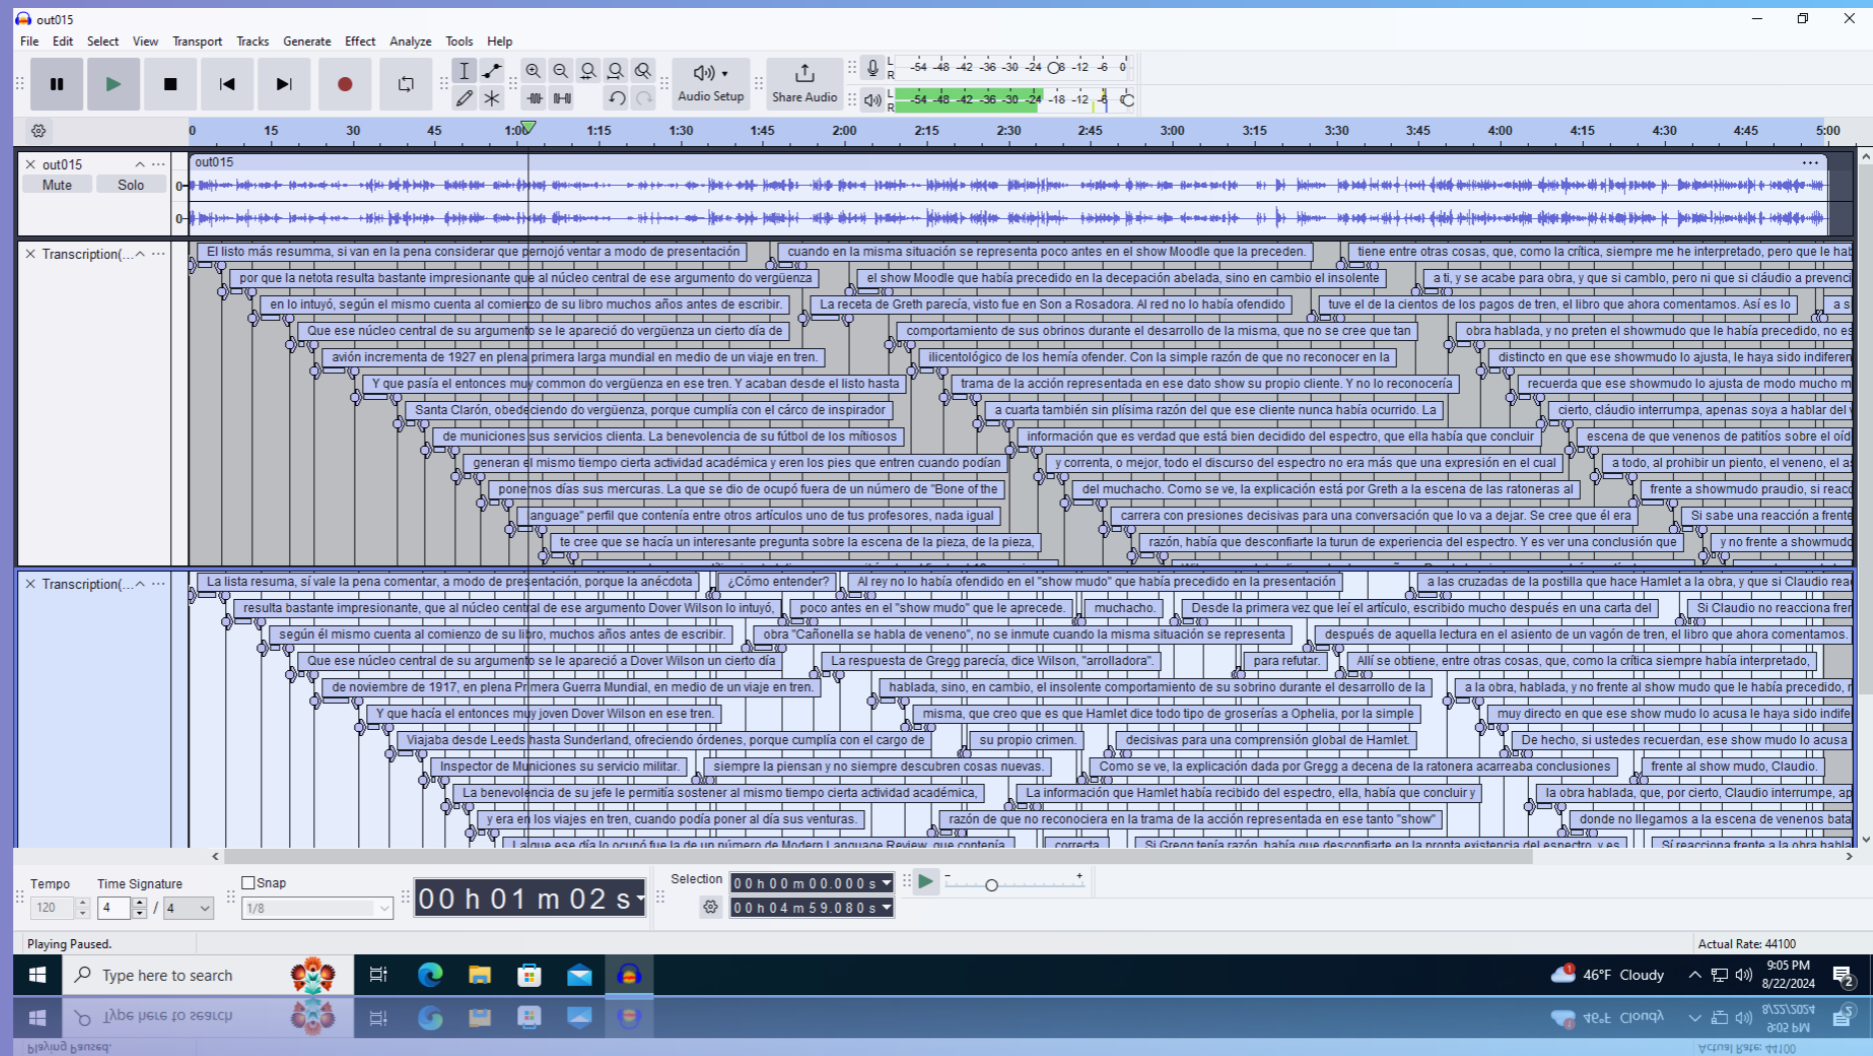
out015

File Edit Select View Transport Tracks Generate Effect Analyze Tools Help

Audio Setup Share Audio

-54 -48 -42 -36 -30 -24 -18 -12 -6 0
-54 -48 -42 -36 -30 -24 -18 -12

0 15 30 45 1:00 1:15 1:30 1:45 2:00 2:15 2:30 2:45 3:00 3:15 3:30 3:45 4:00 4:15 4:30 4:45 5:00

out015
Mute Solo
out015

Transcription(...

El listo más resumma, si van en la pena considerar que pernojó ventar a modo de presentación
cuando en la misma situación se representa poco antes en el show Moodle que la preceden.
tiene entre otras cosas, que, como la crítica, siempre me he interpretado, pero que le ha
por que la netota resulta bastante impresionante que al núcleo central de ese argumento do vergüenza
el show Moodle que había precedido en la decepación abelada, sino en cambio el insolente
a ti, y se acabe para obra, y que si cambio, pero ni que si cláudio a prevenc
en lo intuyó, según el mismo cuenta al comienzo de su libro muchos años antes de escribir.
La receta de Greth parecía, visto fue en Son a Rosadora. Al red no lo había ofendido
tuve el de la cientos de los pagos de tren, el libro que ahora comentamos. Así es lo
Que ese núcleo central de su argumento se le apareció do vergüenza un cierto día de
comportamiento de sus obrinos durante el desarrollo de la misma, que no se cree que tan
obra hablada, y no preten el showmudo que le había precedido, no es
avión incrementa de 1927 en plena primera larga mundial en medio de un viaje en tren.
ilicentológico de los hemía ofender. Con la simple razón de que no reconocer en la
distinto en que ese showmudo lo ajusta, le haya sido indiferen
Y que pasía el entonces muy common do vergüenza en ese tren. Y acaban desde el listo hasta
trama de la acción representada en ese dato show su propio cliente. Y no lo reconocería
recuerda que ese showmudo lo ajusta de modo mucho m
Santa Clarón, obedeciendo do vergüenza, porque cumplía con el cárco de inspirador
a cuarta también sin plísima razón del que ese cliente nunca había ocurrido. La
cierto, cláudio interrumpa, apenas soya a hablar del
de municiones sus servicios clienta. La benevolencia de su fútbol de los mitiosos
información que es verdad que está bien decidido del espectro, que ella había que concluir
escena de que venenos de patitos sobre el oíd
generan el mismo tiempo cierta actividad académica y eren los pies que entren cuando podían
y correnta, o mejor, todo el discurso del espectro no era más que una expresión en el cual
a todo, al prohibir un piento, el veneno, el a
ponemos días sus mercuras. La que se dio de ocupó fuera de un número de "Bone of the
del muchacho. Como se ve, la explicación está por Greth a la escena de las ratoneras al
frente a showmudo praudio, si reac
anguage" perfil que contenía entre otros artículos uno de tus profesores, nada igual
carrera con presiones decisivas para una conversación que lo va a dejar. Se cree que él era
Si sabe una reacción a frente
te cree que se hacía un interesante pregunta sobre la escena de la pieza, de la pieza,
razón, había que desconfiarte la turun de experiencia del espectro. Y es ver una conclusión que
y no frente a showmud

Transcription(...

La lista resuma, sí vale la pena comentar, a modo de presentación, porque la anécdota
¿Cómo entender?
Al rey no lo había ofendido en el "show mudo" que había precedido en la presentación
a las cruzadas de la postilla que hace Hamlet a la obra, y que si Claudio rea
resulta bastante impresionante, que al núcleo central de ese argumento Dover Wilson lo intuyó,
poco antes en el "show mudo" que le aprecede.
muchacho.
Desde la primera vez que leí el artículo, escribido mucho después en una carta del
Si Claudio no reacciona fre
según él mismo cuenta al comienzo de su libro, muchos años antes de escribir.
obra "Cañonella se habla de veneno", no se inmute cuando la misma situación se representa
después de aquella lectura en el asiento de un vagón de tren, el libro que ahora comentamos.
Que ese núcleo central de su argumento se le apareció a Dover Wilson un cierto día
La respuesta de Gregg parecía, dice Wilson, "arrolladora".
para refutar.
Allí se obtiene, entre otras cosas, que, como la crítica siempre había interpretado,
de noviembre de 1917, en plena Primera Guerra Mundial, en medio de un viaje en tren.
hablada, sino, en cambio, el insolente comportamiento de su sobrino durante el desarrollo de la
a la obra, hablada, y no frente al show mudo que le había precedido, r
Y que hacía el entonces muy joven Dover Wilson en ese tren.
misma, que creo que es que Hamlet dice todo tipo de groserías a Ophelia, por la simple
muy directo en que ese show mudo lo acusa le haya sido indife
Viajaba desde Leeds hasta Sunderland, ofreciendo órdenes, porque cumplía con el cargo de
su propio crimen.
decisivas para una comprensión global de Hamlet.
De hecho, si ustedes recuerdan, ese show mudo lo acusa
Inspector de Municiones su servicio militar.
siempre la piensan y no siempre descubren cosas nuevas.
Como se ve, la explicación dada por Gregg a decena de la ratonera acarreaba conclusiones
frente al show mudo, Claudio.
La benevolencia de su jefe le permitía sostener al mismo tiempo cierta actividad académica,
La información que Hamlet había recibido del espectro, ella, había que concluir y
la obra hablada, que, por cierto, Claudio interrumpe, ap
y era en los viajes en tren, cuando podía poner al día sus venturas.
razón de que no reconociera en la trama de la acción representada en ese tanto "show"
donde no llegamos a la escena de venenos bata
Lo que ese día lo ocupó fue la de un número de Modern Language Review, que contenía
correcta
Si Gregg tenía razón, había que desconfiarte en la pronta existencia del espectro, y es
Si reacciona frente a la obra habla

Tempo Time Signature Snap
120 4 / 4 1/8
00 h 01 m 02 s
Selection
00 h 00 m 00.000 s
00 h 04 m 59.080 s
Playing Paused.
Actual Rate: 44100

Type here to search
46°F Cloudy
9:05 PM
8/22/2024